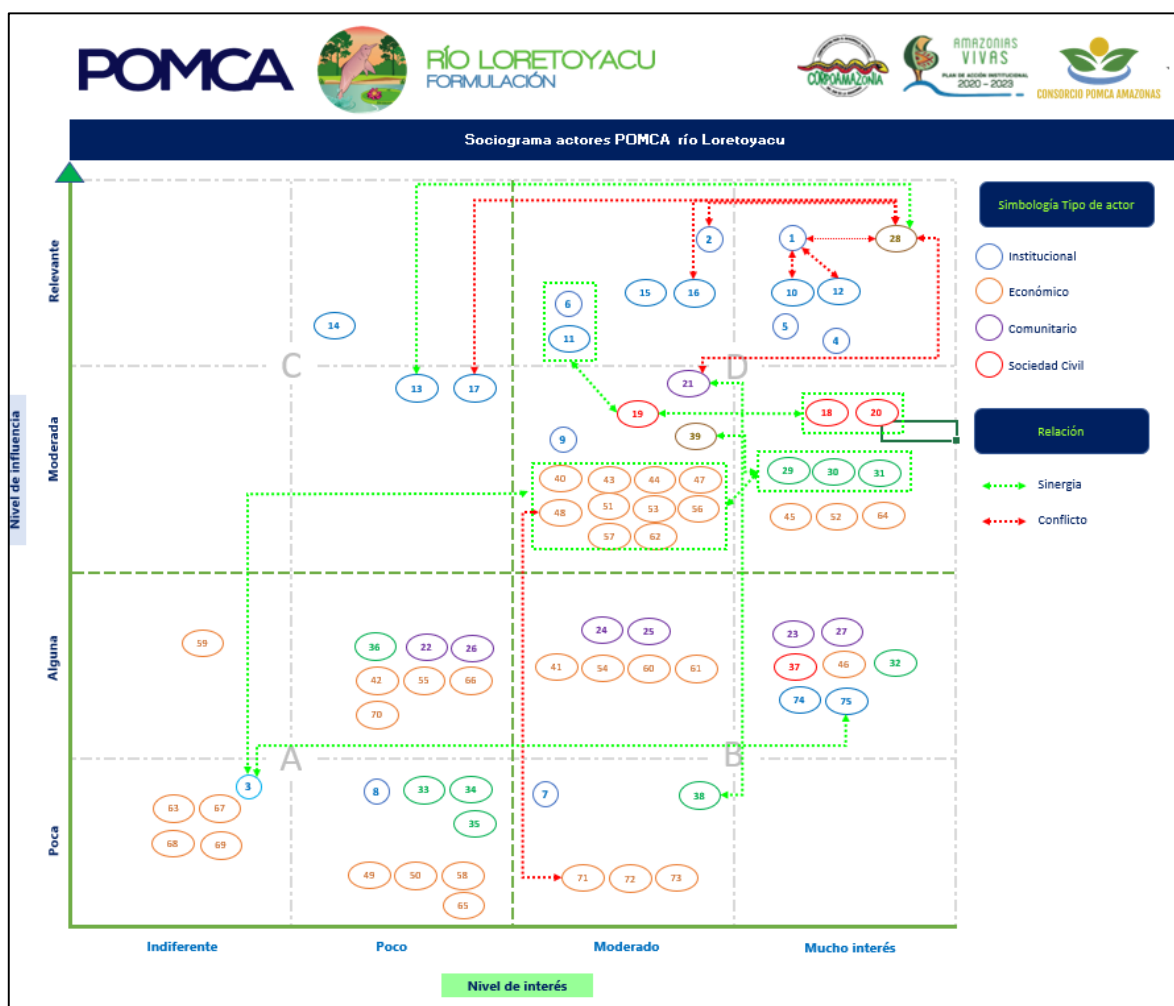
POMCA RÍO LORETOYACU FORMULACIÓN

CORPOAMAZONIA

AMAZONIAS VIVAS PLAN DE ACCIÓN INSTITUCIONAL 2020 - 2023

CONSORCIO POMCA AMAZONAS

Sociograma actores POMCA río Loretoyacu

Nivel de influencia

Relevante

Moderada

Alguna

Poca

C

D

A

B

2 1 28

15 16 10 12

6 5 4

14 11

13 17 21

19 18 20

9 39

40 43 44 47

48 51 53 56

57 62

29 30 31

45 52 64

59

36 22 26

42 55 66

70

24 25

41 54 60 61

23 27

37 46 32

74 75

3

63 67

68 69

8 33 34 7 38

35

49 50 58

65

71 72 73

Indiferente

Poco

Moderado

Mucho interés

Nivel de interés

Simbología Tipo de actor

Institucional

Económico

Comunitario

Sociedad Civil

Relación

Sinergia

Conflicto